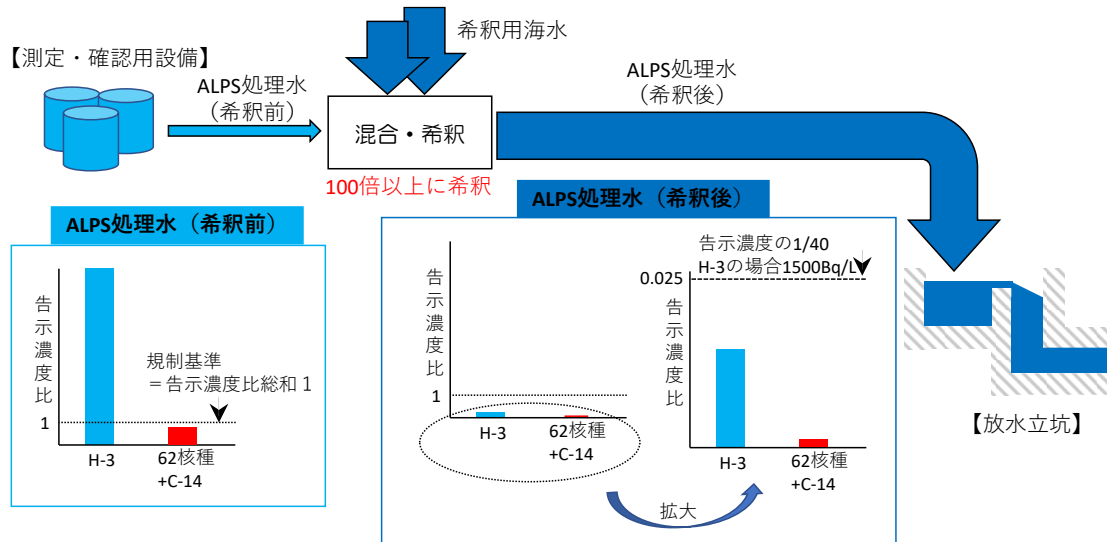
【測定・確認用設備】

ALPS処理水
（希釈前）

希釈用海水

混合・希釈

100倍以上に希釈

ALPS処理水
（希釈後）

ALPS処理水（希釈前）

告示濃度比

規制基準
＝告示濃度比総和 1

1

H-3

62核種
+C-14

ALPS処理水（希釈後）

告示濃度比

1

H-3

62核種
+C-14

告示濃度の1/40
H-3の場合1500Bq/L

0.025

告示濃度比

H-3

62核種
+C-14

拡大

【放水立坑】